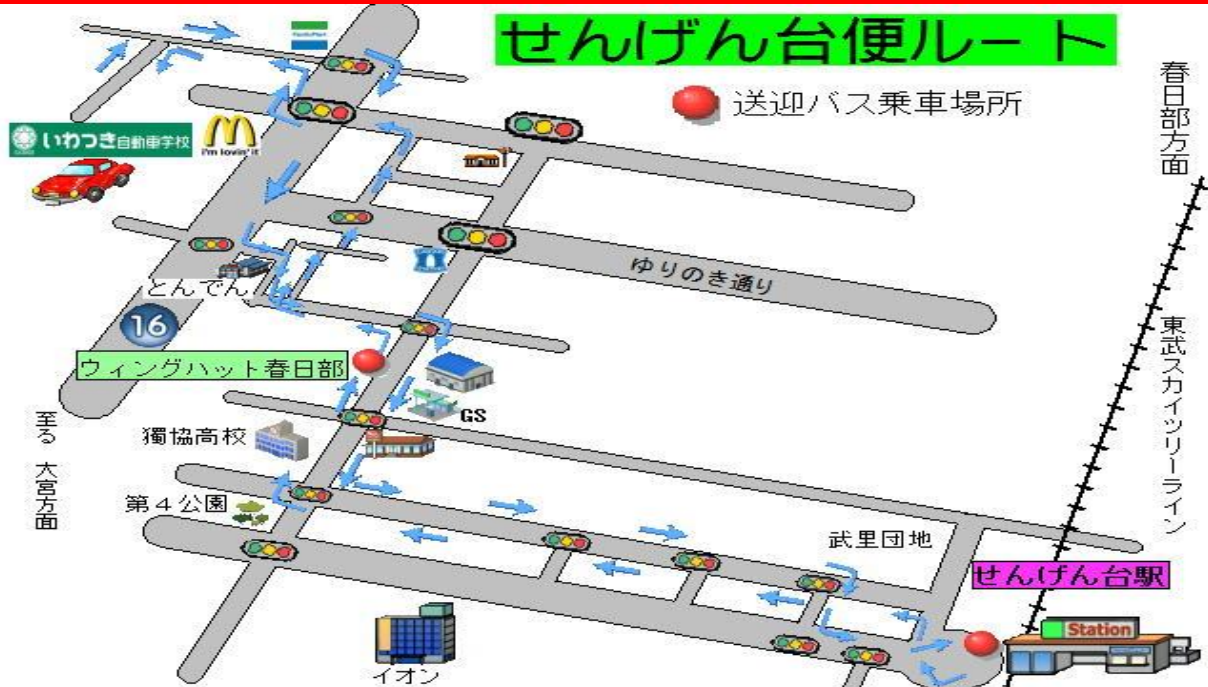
せんげん台便ルート

送迎バス乗車場所

春日部方面

いわつき自動車学校

I'm lovin' it

FamilyMart

ゆりのき通り

とんでん

16

ウィングハット春日部

GS

至る 大宮方面

獨協高校

第４公園

東武スカイツリーライン

武里団地

せんげん台駅

Station

イオン